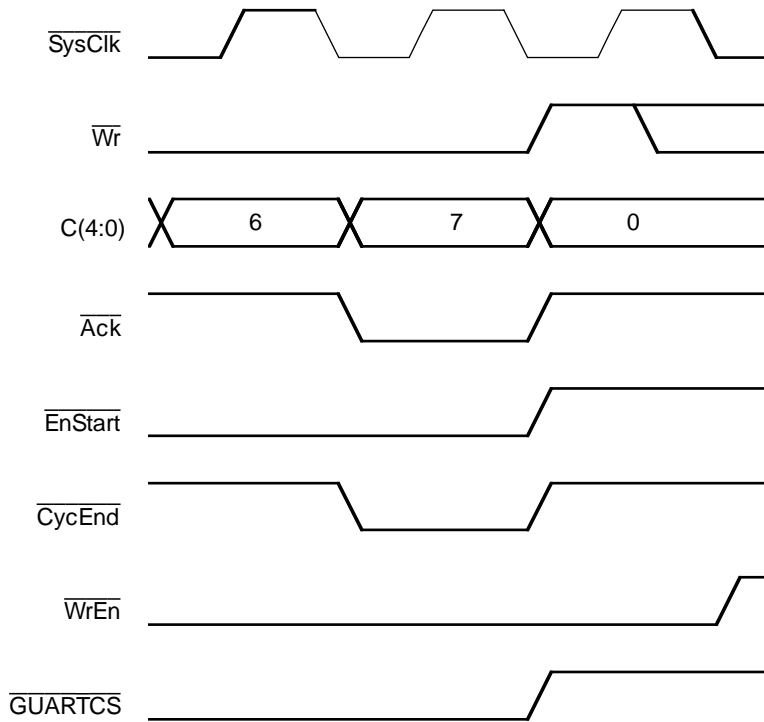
$\overline{\text{SysClk}}$

$\overline{\text{Wr}}$

C(4:0)

6

7

0

$\overline{\text{Ack}}$

$\overline{\text{EnStart}}$

$\overline{\text{CycEnd}}$

$\overline{\text{WrEn}}$

$\overline{\text{GUARTCS}}$